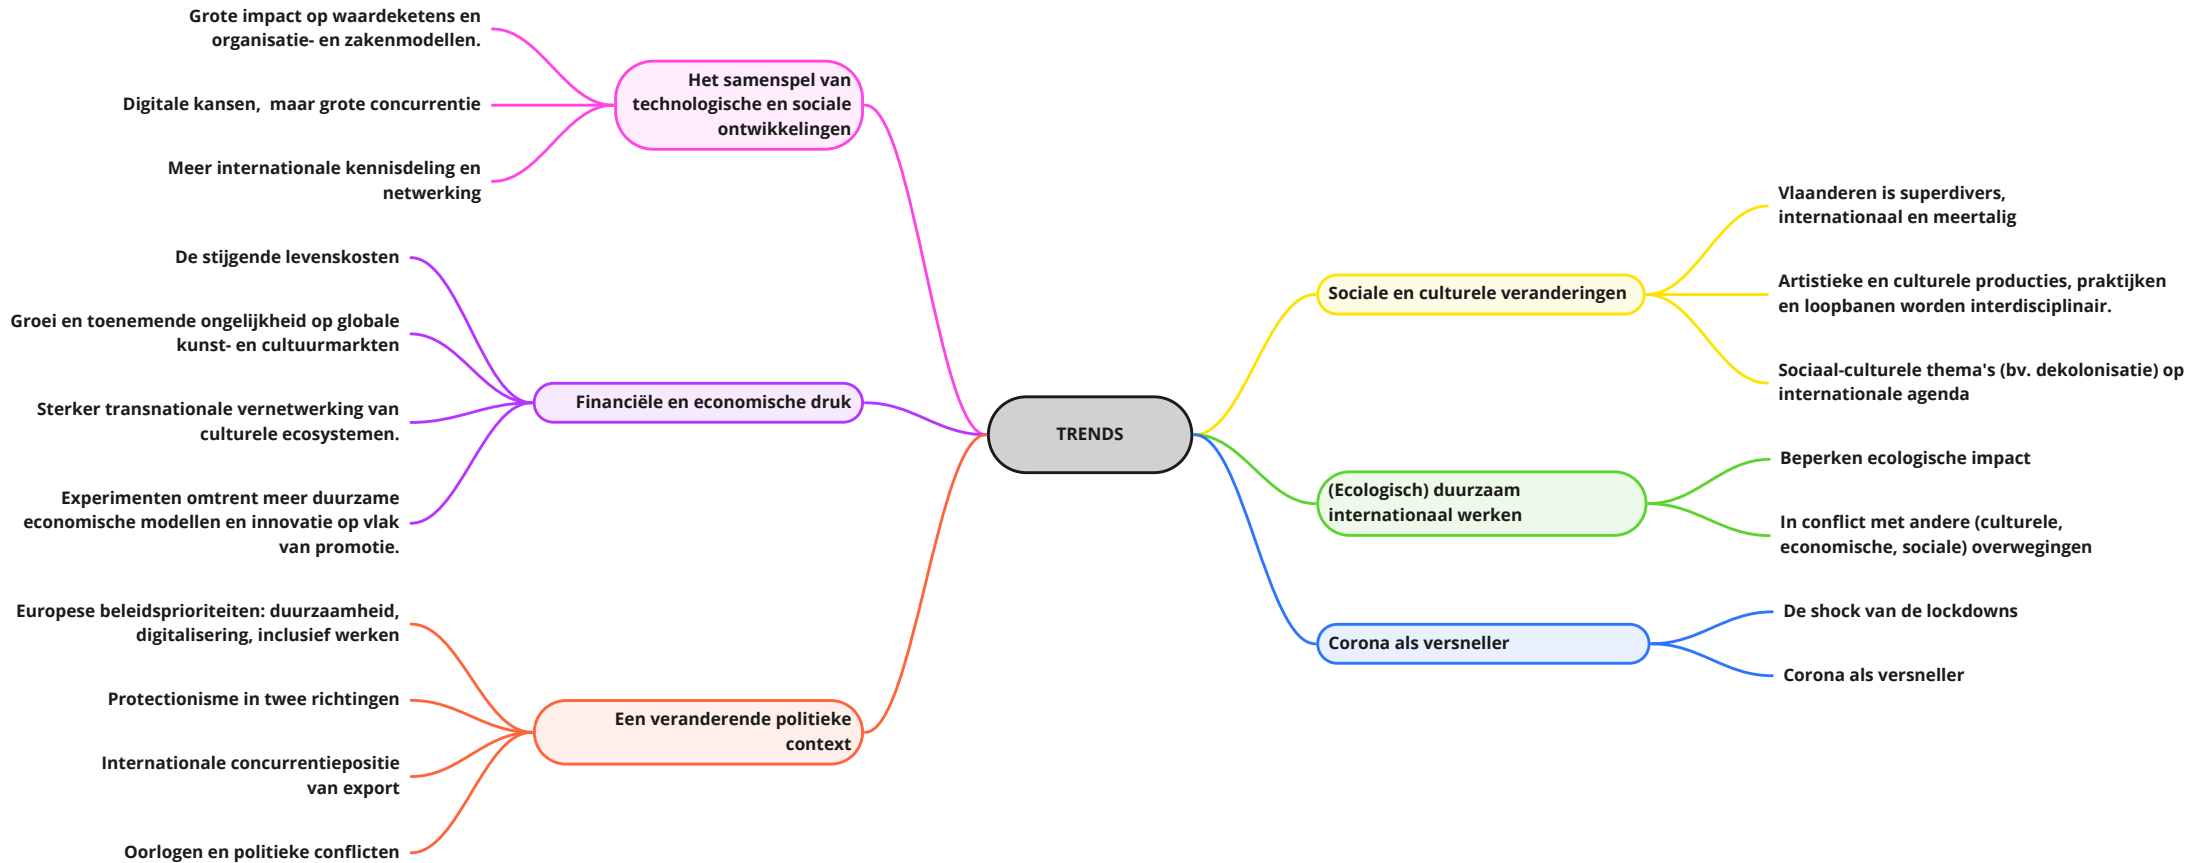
TRENDS

Het samenspel van technologische en sociale ontwikkelingen

Grote impact op waardeketens en organisatie- en zakenmodellen.

Digitale kansen, maar grote concurrentie

Meer internationale kennisdeling en netwerking

Financiële en economische druk

De stijgende levenskosten

Groei en toenemende ongelijkheid op globale kunst- en cultuurmarkten

Sterker transnationale vernetwerking van culturele ecosystemen.

Experimenten omtrent meer duurzame economische modellen en innovatie op vlak van promotie.

Een veranderende politieke context

Europese beleidsprioriteiten: duurzaamheid, digitalisering, inclusief werken

Protectionisme in twee richtingen

Internationale concurrentiepositie van export

Oorlogen en politieke conflicten

Sociale en culturele veranderingen

Vlaanderen is superdivers, internationaal en meertalig

Artistieke en culturele producties, praktijken en loopbanen worden interdisciplinair.

Sociaal-culturele thema's (bv. dekolonisatie) op internationale agenda

(Ecologisch) duurzaam internationaal werken

Beperken ecologische impact

In conflict met andere (culturele, economische, sociale) overwegingen

Corona als versneller

De shock van de lockdowns

Corona als versneller